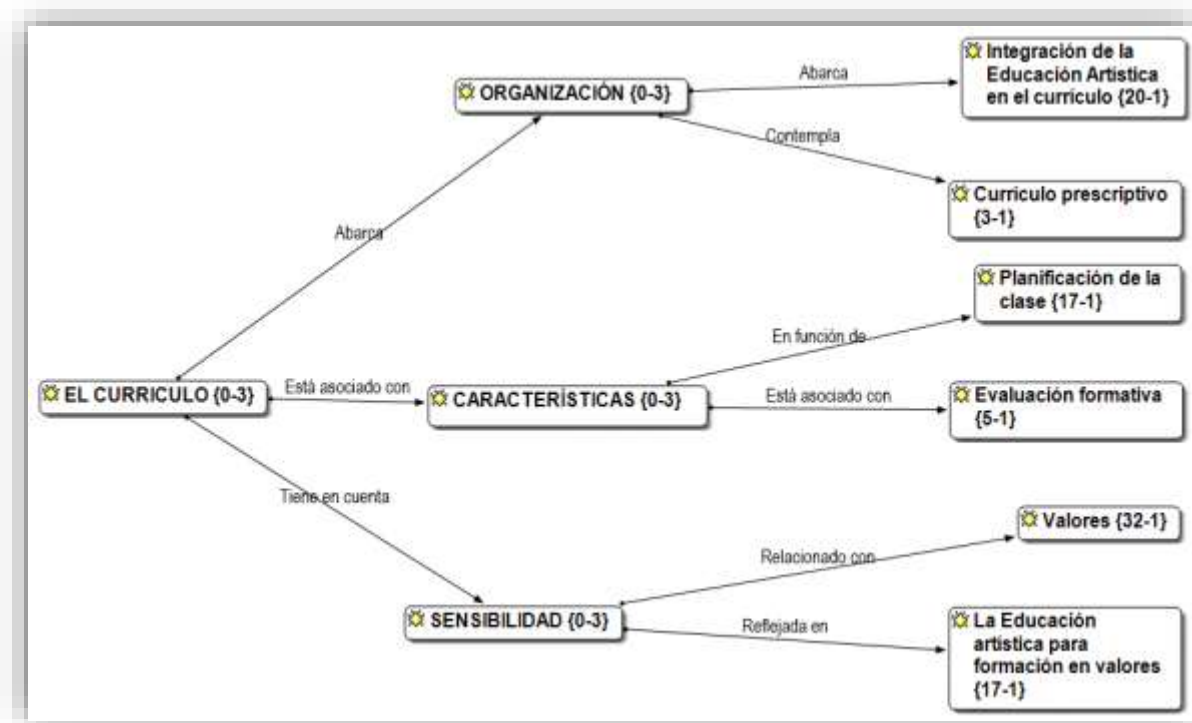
ORGANIZACIÓN {0-3}

Abarca

Integración de la Educación Artística en el currículo {20-1}

Contempla

Curriculo prescriptivo {3-1}

Abarca

Planificación de la clase {17-1}

En función de

EL CURRICULO {0-3}

Está asociado con

CARACTERÍSTICAS {0-3}

Está asociado con

Evaluación formativa {5-1}

Tiene en cuenta

Valores {32-1}

Relacionado con

SENSIBILIDAD {0-3}

Reflejada en

La Educación artística para formación en valores {17-1}